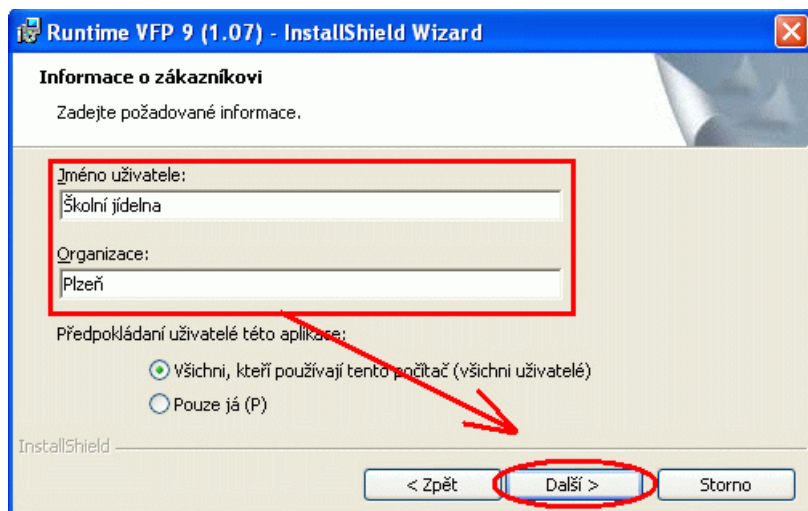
Runtime VFP 9 (1.07) - InstallShield Wizard

Informace o zákazníkovi

Zadejte požadované informace.

Jméno uživatele:

Školní jídelna

Organizace:

Plzeň

Předpokládaní uživatelé této aplikace:

Všichni, kteří používají tento počítač (všichni uživatelé)

Pouze já (P)

InstallShield

< Zpět

Další >

Storno